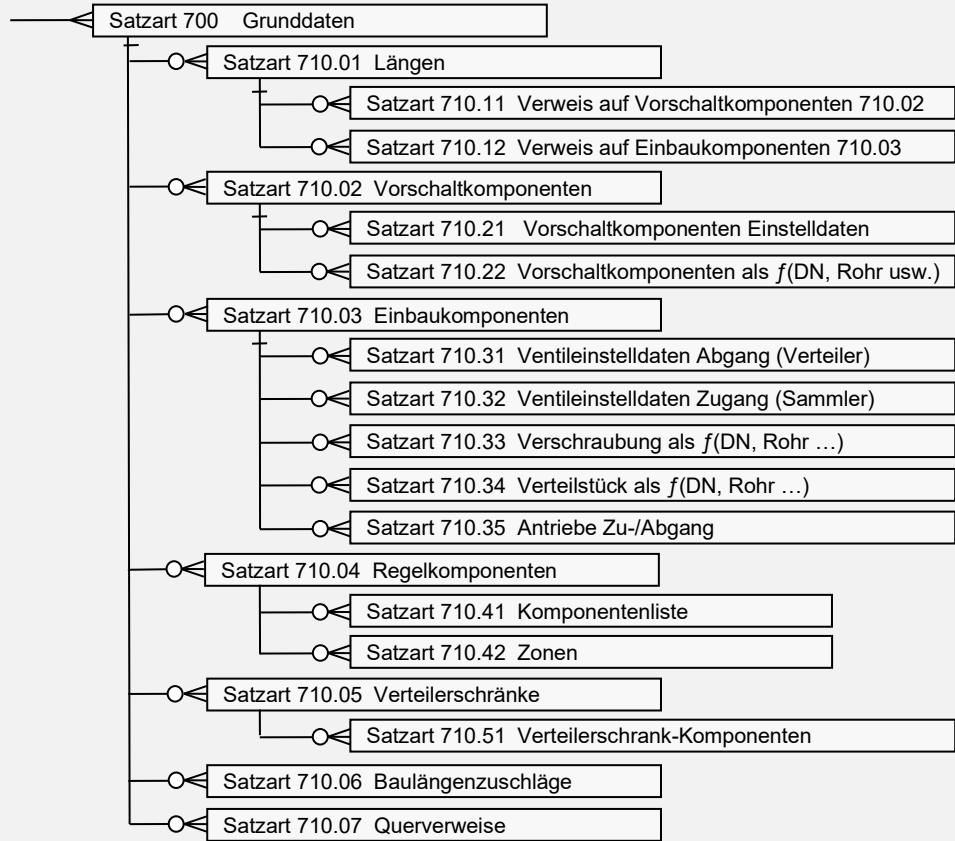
Satzart 700 Grunddaten

Satzart 710.01 Längen

Satzart 710.11 Verweis auf Vorschaltkomponenten 710.02

Satzart 710.12 Verweis auf Einbaukomponenten 710.03

Satzart 710.02 Vorschaltkomponenten

Satzart 710.21 Vorschaltkomponenten Einstelldaten

Satzart 710.22 Vorschaltkomponenten als $f$(DN, Rohr usw.)

Satzart 710.03 Einbaukomponenten

Satzart 710.31 Ventileinstelldaten Abgang (Verteiler)

Satzart 710.32 Ventileinstelldaten Zugang (Sammler)

Satzart 710.33 Verschraubung als $f$(DN, Rohr …)

Satzart 710.34 Verteilstück als $f$(DN, Rohr …)

Satzart 710.35 Antriebe Zu-/Abgang

Satzart 710.04 Regelkomponenten

Satzart 710.41 Komponentenliste

Satzart 710.42 Zonen

Satzart 710.05 Verteilerschränke

Satzart 710.51 Verteilerschrank-Komponenten

Satzart 710.06 Baulängenzuschläge

Satzart 710.07 Querverweise